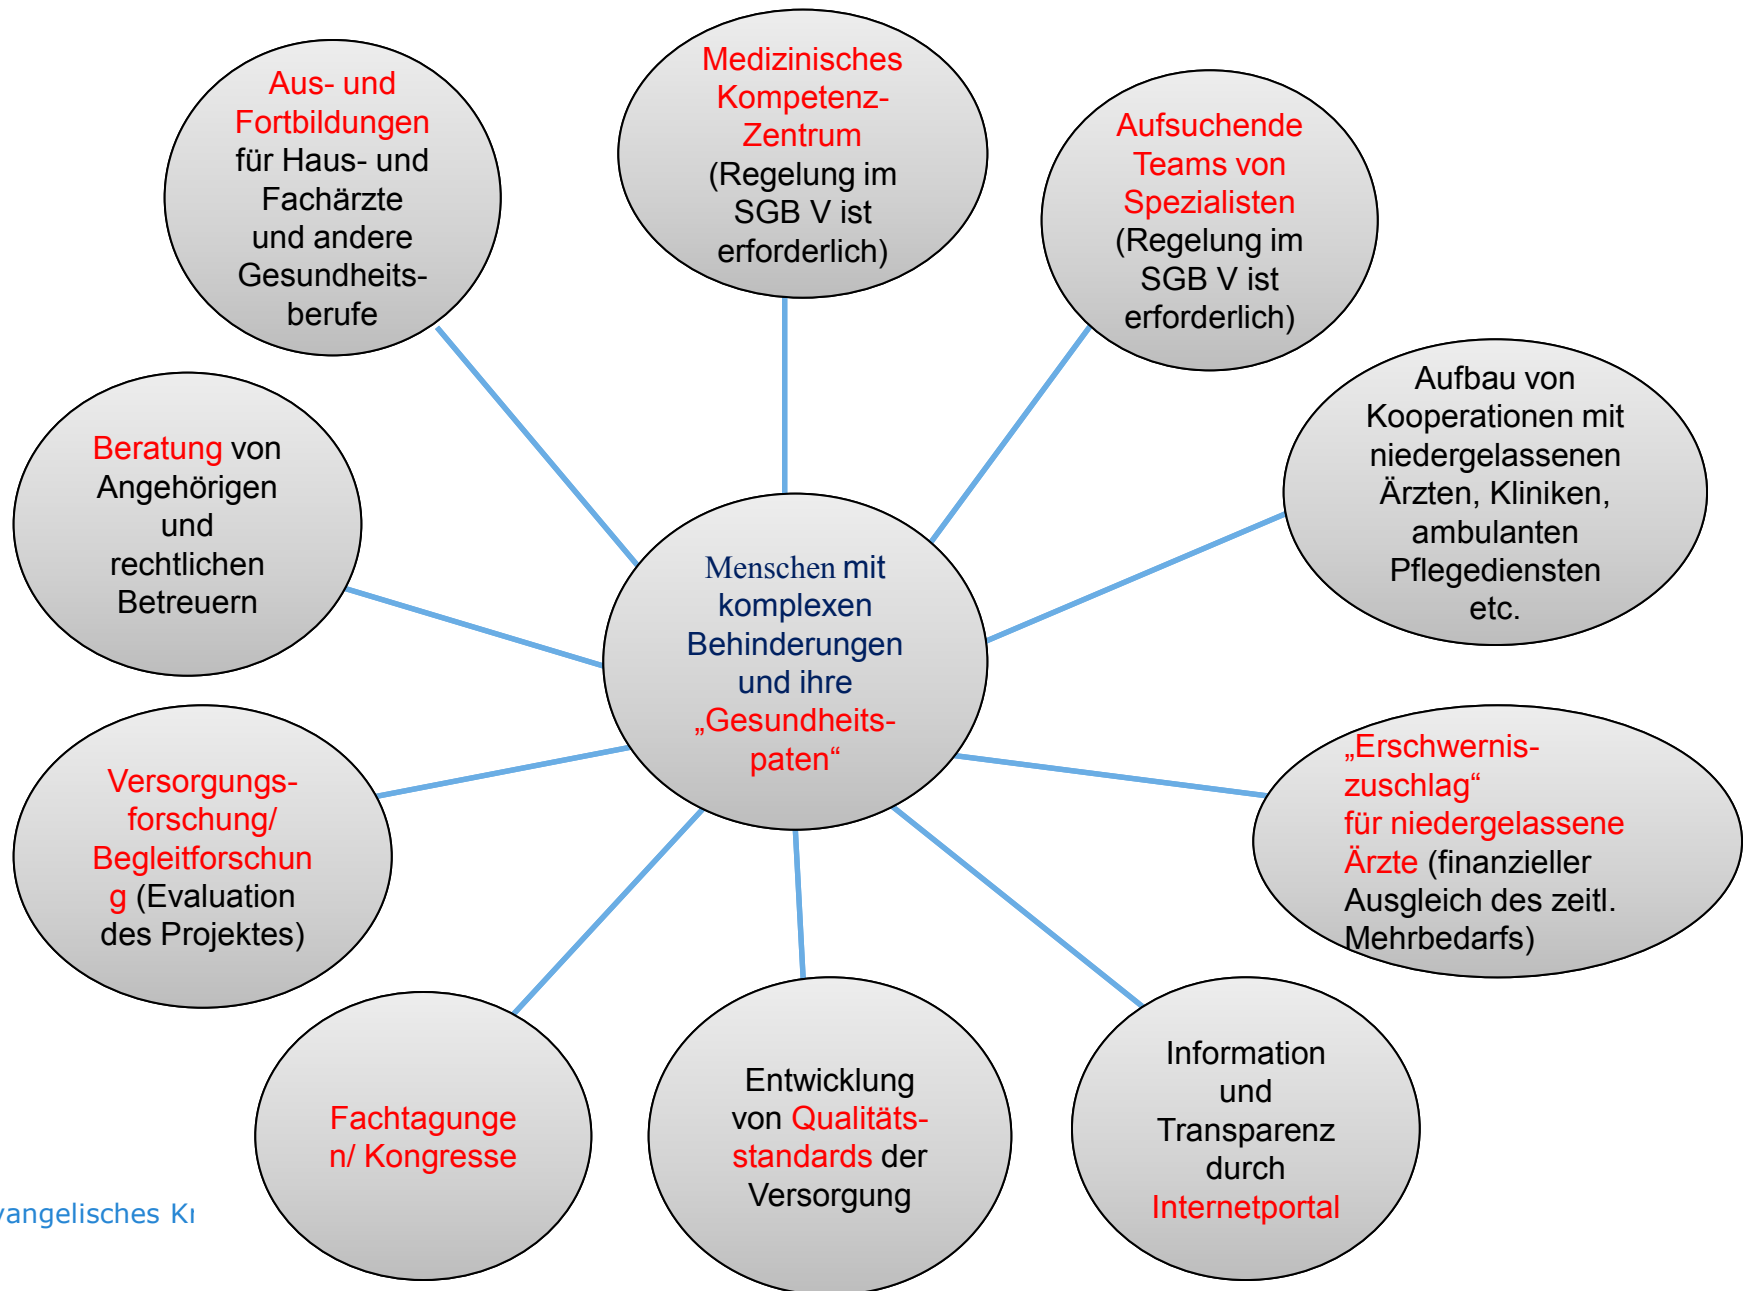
Aus- und Fortbildungen für Haus- und Fachärzte und andere Gesundheitsberufe

Medizinisches Kompetenz-Zentrum (Regelung im SGB V ist erforderlich)

Aufsuchende Teams von Spezialisten (Regelung im SGB V ist erforderlich)

Aufbau von Kooperationen mit niedergelassenen Ärzten, Kliniken, ambulanten Pflegediensten etc.

Beratung von Angehörigen und rechtlichen Betreuern

Menschen mit komplexen Behinderungen und ihre „Gesundheitspaten“

„Erschwerniszuschlag“ für niedergelassene Ärzte (finanzieller Ausgleich des zeitl. Mehrbedarfs)

Versorgungsforschung/ Begleitforschung (Evaluation des Projektes)

Fachtagungen/ Kongresse

Entwicklung von Qualitätsstandards der Versorgung

Information und Transparenz durch Internetportal

vangelisches K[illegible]